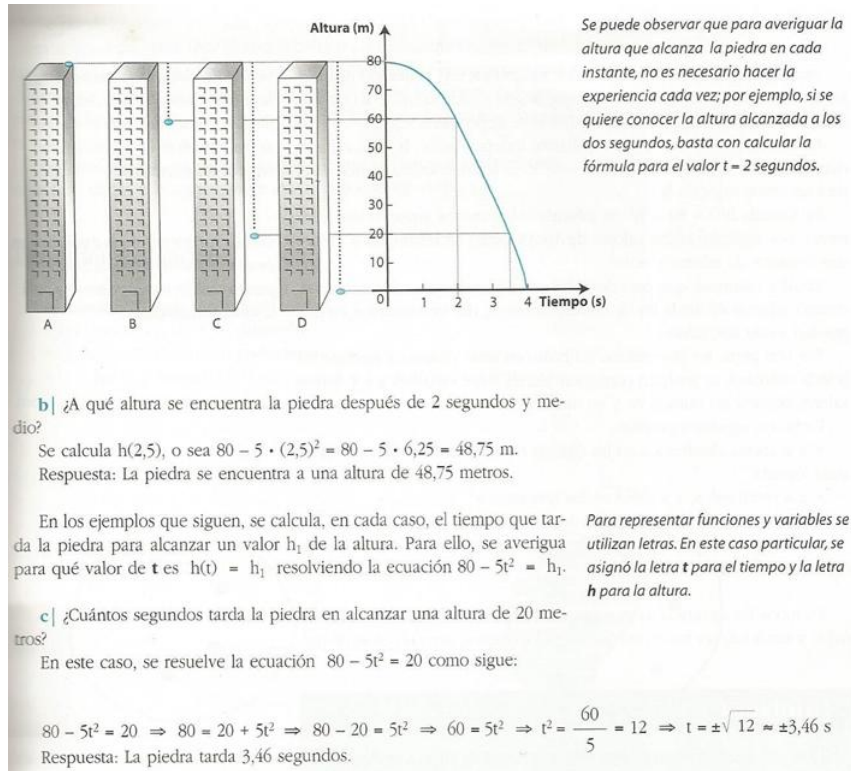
Altura (m)

80
70
60
50
40
30
20
10
0
1 2 3 4 Tiempo (s)

A B C D

Se puede observar que para averiguar la altura que alcanza la piedra en cada instante, no es necesario hacer la experiencia cada vez; por ejemplo, si se quiere conocer la altura alcanzada a los dos segundos, basta con calcular la fórmula para el valor t = 2 segundos.

b| ¿A qué altura se encuentra la piedra después de 2 segundos y medio?

Se calcula h(2,5), o sea $80 - 5 \cdot (2{,}5)^2 = 80 - 5 \cdot 6{,}25 = 48{,}75$ m.
Respuesta: La piedra se encuentra a una altura de 48,75 metros.

En los ejemplos que siguen, se calcula, en cada caso, el tiempo que tarda la piedra para alcanzar un valor $h_1$ de la altura. Para ello, se averigua para qué valor de **t** es $h(t) = h_1$ resolviendo la ecuación $80 - 5t^2 = h_1$.

Para representar funciones y variables se utilizan letras. En este caso particular, se asignó la letra **t** para el tiempo y la letra **h** para la altura.

c| ¿Cuántos segundos tarda la piedra en alcanzar una altura de 20 metros?

En este caso, se resuelve la ecuación $80 - 5t^2 = 20$ como sigue:

$80 - 5t^2 = 20 \Rightarrow 80 = 20 + 5t^2 \Rightarrow 80 - 20 = 5t^2 \Rightarrow 60 = 5t^2 \Rightarrow t^2 = \frac{60}{5} = 12 \Rightarrow t = \pm\sqrt{12} \approx \pm3{,}46$ s
Respuesta: La piedra tarda 3,46 segundos.